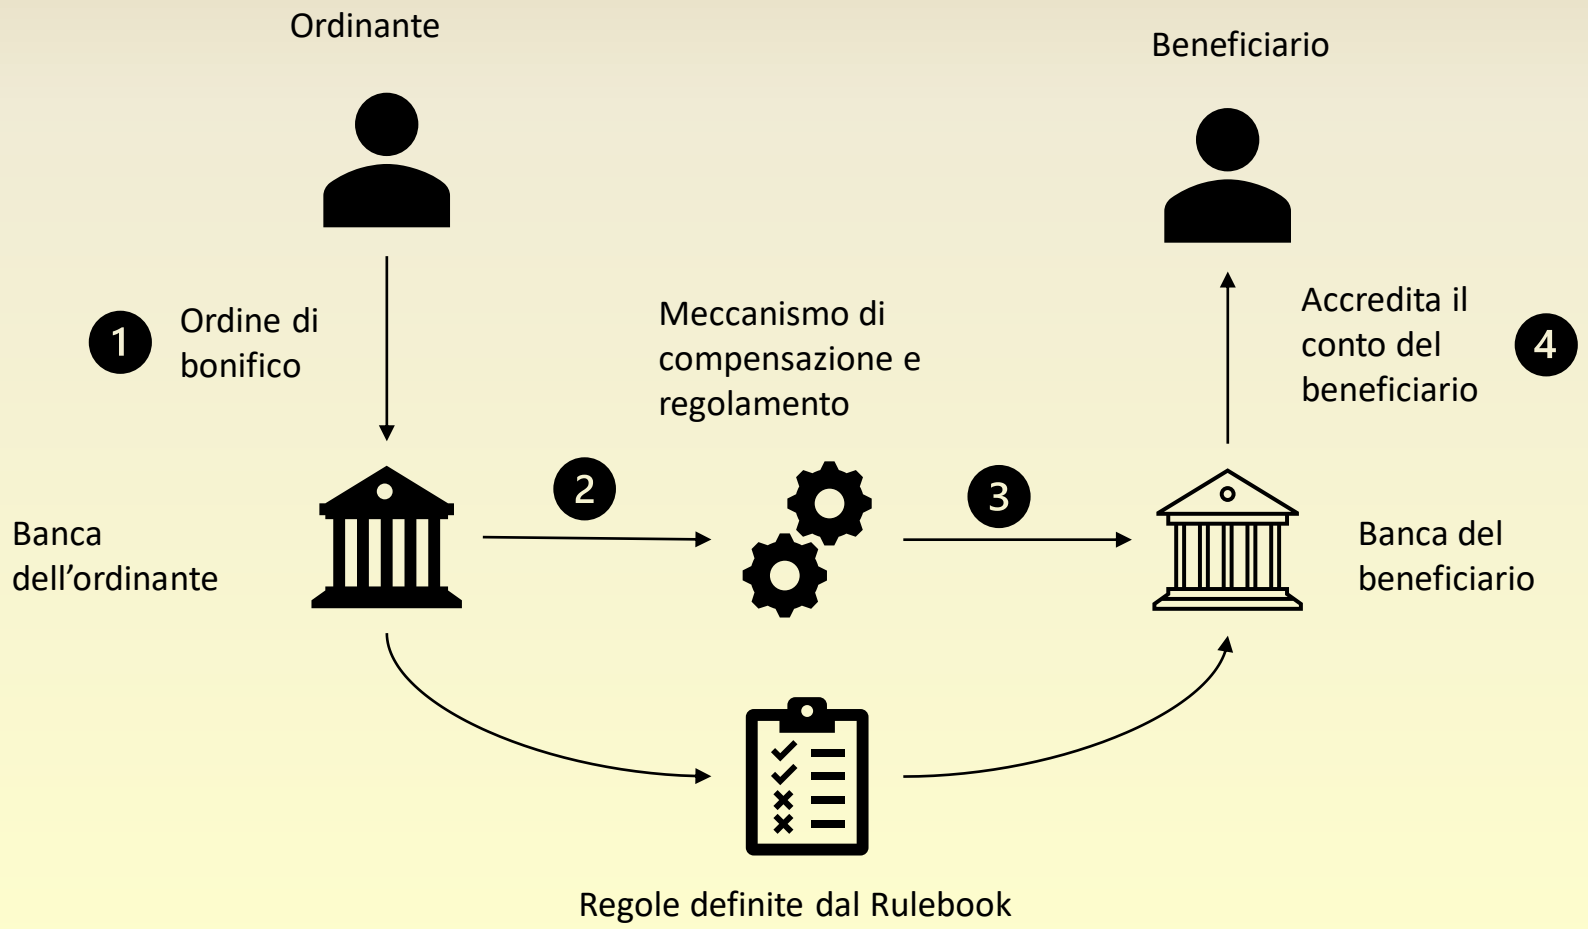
Ordinante

Beneficiario

1 Ordine di bonifico

Meccanismo di compensazione e regolamento

Accredita il conto del beneficiario 4

Banca dell’ordinante

2

3

Banca del beneficiario

Regole definite dal Rulebook